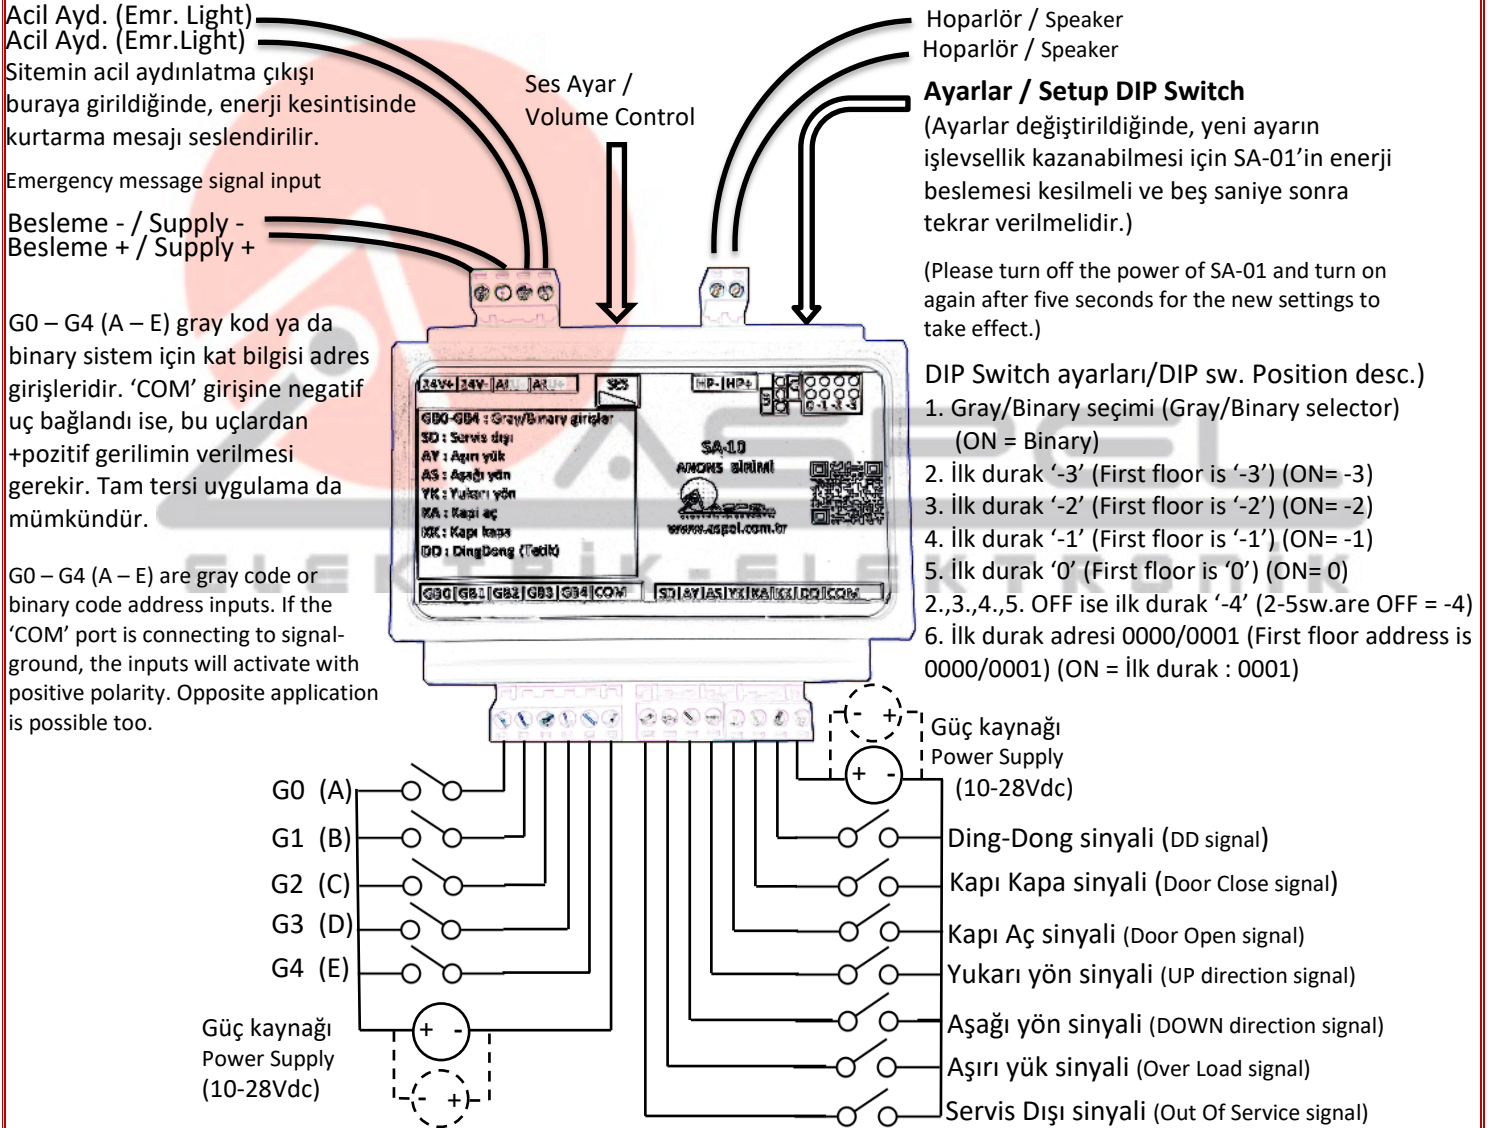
Acil Ayd. (Emr. Light)
Acil Ayd. (Emr.Light)
Sitemin acil aydınlatma çıkışı buraya girildiğinde, enerji kesintisinde kurtarma mesajı seslendirilir.

Emergency message signal input

Besleme - / Supply -
Besleme + / Supply +

G0 – G4 (A – E) gray kod ya da binary sistem için kat bilgisi adres girişleridir. 'COM' girişine negatif uç bağlandı ise, bu uçlardan +pozitif gerilimin verilmesi gerekir. Tam tersi uygulama da mümkündür.

G0 – G4 (A – E) are gray code or binary code address inputs. If the 'COM' port is connecting to signal-ground, the inputs will activate with positive polarity. Opposite application is possible too.

Ses Ayar / Volume Control

Hoparlör / Speaker
Hoparlör / Speaker

Ayarlar / Setup DIP Switch
(Ayarlar değiştirildiğinde, yeni ayarın işlevsellik kazanabilmesi için SA-01'in enerji beslemesi kesilmeli ve beş saniye sonra tekrar verilmelidir.)

(Please turn off the power of SA-01 and turn on again after five seconds for the new settings to take effect.)

DIP Switch ayarları/DIP sw. Position desc.)
1. Gray/Binary seçimi (Gray/Binary selector) (ON = Binary)
2. İlk durak '-3' (First floor is '-3') (ON= -3)
3. İlk durak '-2' (First floor is '-2') (ON= -2)
4. İlk durak '-1' (First floor is '-1') (ON= -1)
5. İlk durak '0' (First floor is '0') (ON= 0)
2.,3.,4.,5. OFF ise ilk durak '-4' (2-5sw.are OFF = -4)
6. İlk durak adresi 0000/0001 (First floor address is 0000/0001) (ON = İlk durak : 0001)

24V+ 24V- AI AI+ SES HP- HP+
GB0-GB4 : Gray/Binary girişler
SD : Servis dışı
AY : Aşırı yük
AS : Aşağı yön
YK : Yukarı yön
KA : Kapı aç
KK : Kapı kapa
DD : DingDong (Tetik)
SA-10
ANONS BİRİMİ
www.aspel.com.tr
GB0 GB1 GB2 GB3 GB4 COM SD AY AS YK KA KK DD COM

Güç kaynağı
Power Supply
(10-28Vdc)

G0 (A)
G1 (B)
G2 (C)
G3 (D)
G4 (E)

Güç kaynağı
Power Supply
(10-28Vdc)

Ding-Dong sinyali (DD signal)
Kapı Kapa sinyali (Door Close signal)
Kapı Aç sinyali (Door Open signal)
Yukarı yön sinyali (UP direction signal)
Aşağı yön sinyali (DOWN direction signal)
Aşırı yük sinyali (Over Load signal)
Servis Dışı sinyali (Out Of Service signal)